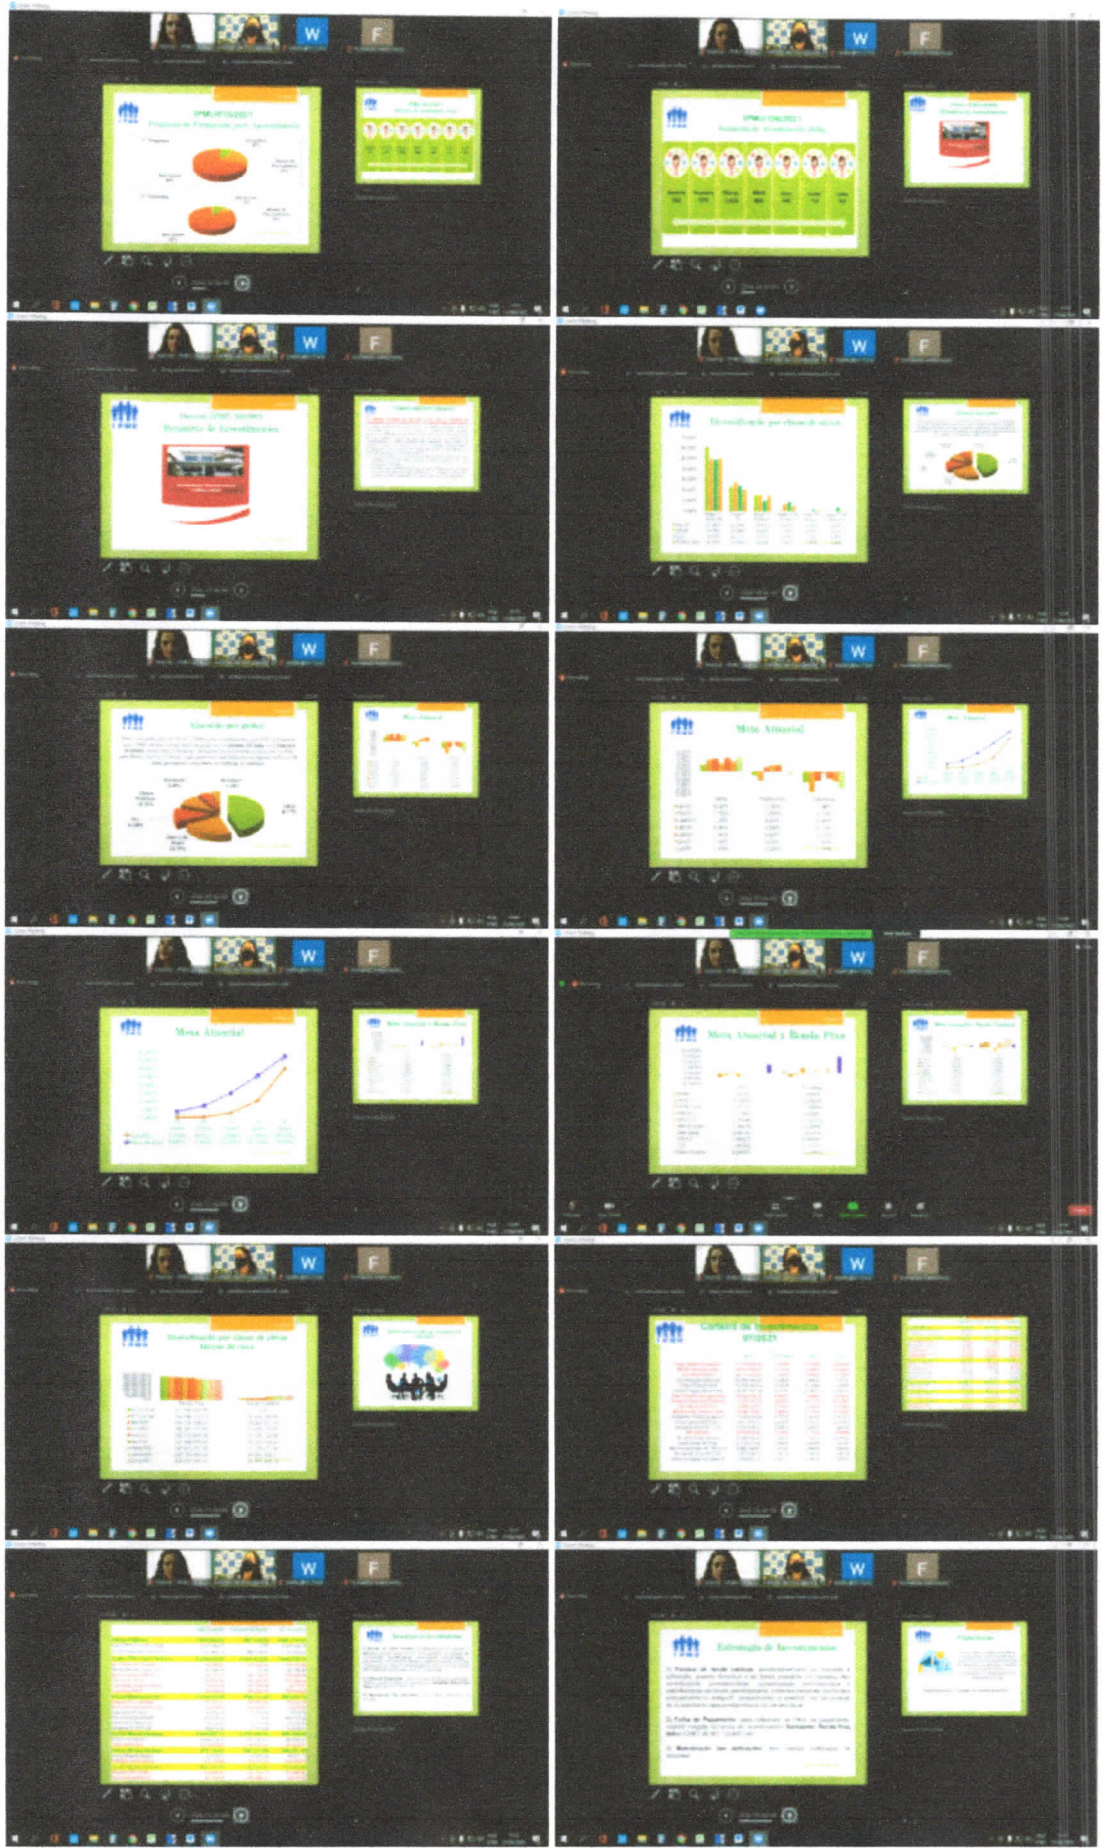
W F

IPMU 07/03/2021
Programa de Pagamento por Investimentos

W F

IPMU 07/06/2021

W F

IPMU

W F

IPMU
Diversificação por classe de ativos

W F

IPMU

W F

IPMU
Meta Atuarial

W F

IPMU
Meta Atuarial

W F

IPMU
Meta Atuarial x Renda Fixa

W F

IPMU

W F

IPMU
Carteira de Investimentos
07/2021

W F

W F

IPMU
Estratégia de Investimentos